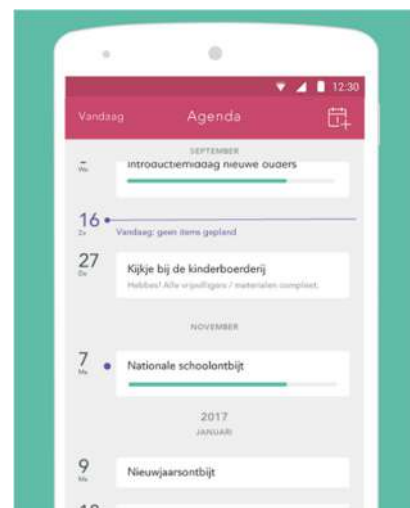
12:30

Vandaag

Agenda

SEPTEMBER

Introductiemiddag nieuwe ouders

16
Za
Vandaag: geen items gepland

27
Do
Kijkje bij de kinderboerderij
Hebbes! Alle vrijwilligers / materialen compleet.

NOVEMBER

7
Ma
Nationale schoolontbijt

2017
JANUARI

9
Ma
Nieuwjaarsontbijt